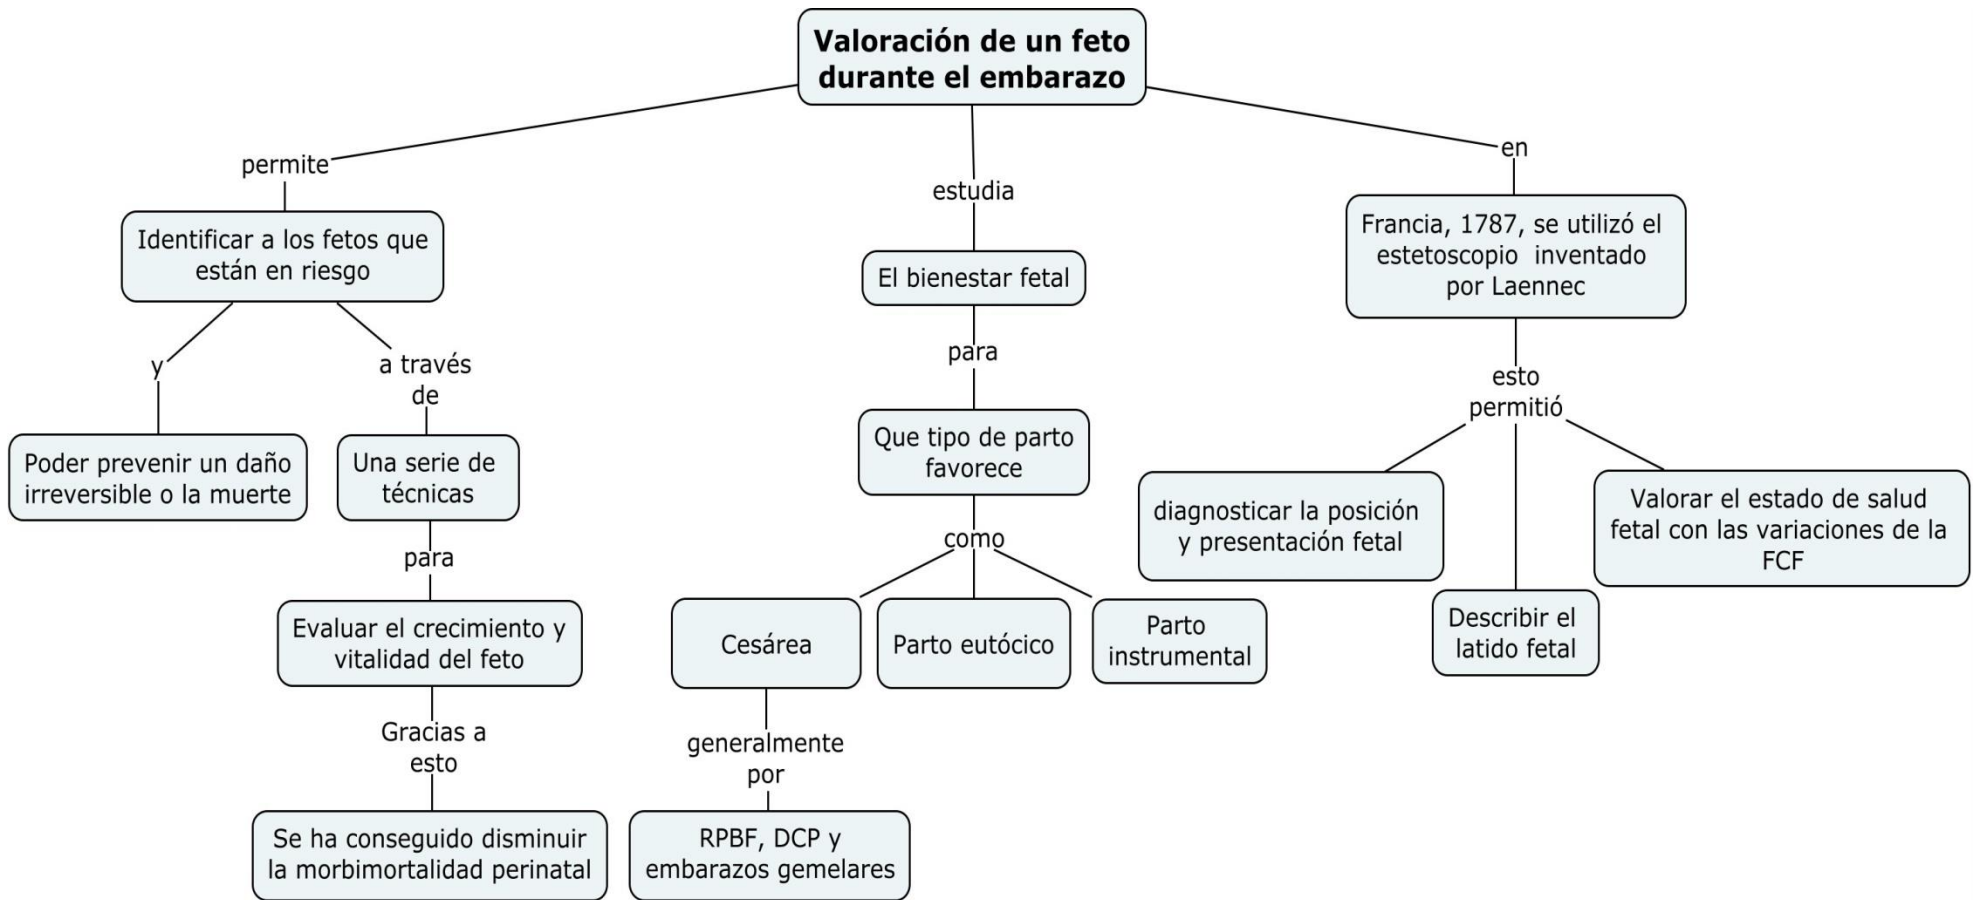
Valoración de un feto durante el embarazo

permite

Identificar a los fetos que están en riesgo

y

Poder prevenir un daño irreversible o la muerte

a través de

Una serie de técnicas

para

Evaluar el crecimiento y vitalidad del feto

Gracias a esto

Se ha conseguido disminuir la morbimortalidad perinatal

estudia

El bienestar fetal

para

Que tipo de parto favorece

como

Cesárea

generalmente por

RPBF, DCP y embarazos gemelares

Parto eutócico

Parto instrumental

en

Francia, 1787, se utilizó el estetoscopio inventado por Laennec

esto permitió

diagnosticar la posición y presentación fetal

Describir el latido fetal

Valorar el estado de salud fetal con las variaciones de la FCF